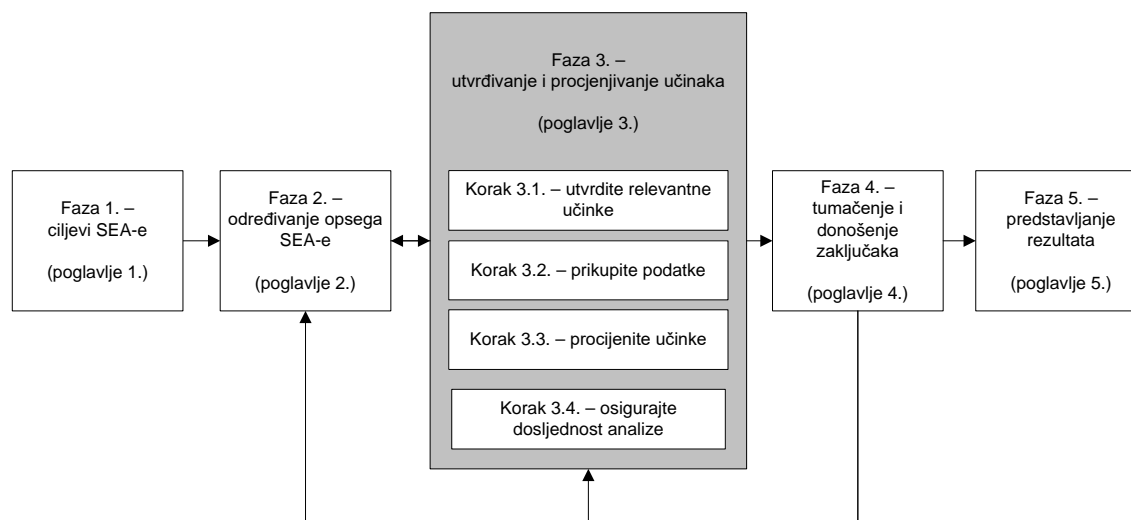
Faza 1. – ciljevi SEA-e

(poglavlje 1.)

Faza 2. – određivanje opsega SEA-e

(poglavlje 2.)

Faza 3. – utvrđivanje i procjenjivanje učinaka

(poglavlje 3.)

Korak 3.1. – utvrdite relevantne učinke

Korak 3.2. – prikupite podatke

Korak 3.3. – procijenite učinke

Korak 3.4. – osigurajte dosljednost analize

Faza 4. – tumačenje i donošenje zaključaka

(poglavlje 4.)

Faza 5. – predstavljanje rezultata

(poglavlje 5.)